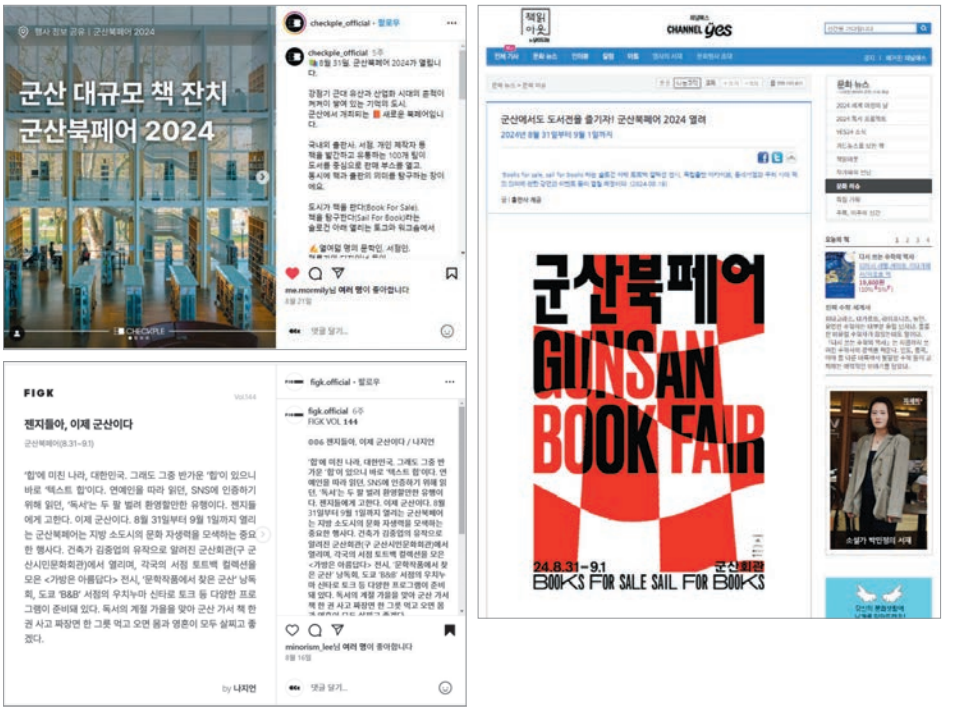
행사 정보 공유 | 군산북페어 2024

군산 대규모 책 잔치
군산북페어 2024

CHECKPLE

checkple_official · 팔로우

checkple_official 5주
8월 31일, 군산북페어 2024가 열립니다

강점기 근대 유산과 산업화 시대의 흔적이 켜켜이 쌓여 있는 기억의 도시, 군산에서 개최되는 새로운 북페어입니다.

국내외 출판사, 서점, 개인 제작자 등 책을 발간하고 유통하는 100개 팀이 도서를 중심으로 판매 부스를 열고 동시에 책과 출판의 의미를 탐구하는 장이 에요.

도서가 책을 판다(Book For Sale), 책을 탐구한다(Sail For Book)라는 슬로건 아래 열리는 토크와 워크숍에서

열여덟 명의 문학인, 서점인,

me.mormily님 여러 명이 좋아합니다
8월 21일

댓글 달기...

FIGK
VOL.144

젠지들아, 이제 군산이다

군산북페어(8.31~9.1)

'힙'에 미친 나라, 대한민국. 그래도 그중 반가운 '힙'이 있으니 바로 '텍스트 힙'이다. 연예인을 따라 읽던, SNS에 인증하기 위해 읽던, '독서'는 두 팔 벌려 환영할만한 유행이다. 젠지들에게 고한다. 이제 군산이다. 8월 31일부터 9월 1일까지 열리는 군산북페어는 지방 소도시의 문화 자생력을 모색하는 중요한 행사다. 건축가 김중업의 유작으로 알려진 군산회관(구 군산시민문화회관)에서 열리며, 각국의 서점 토트백 컬렉션을 모은 <가방은 아름답다> 전시, '문학작품에서 찾은 군산' 낭독회, 도쿄 'B&B' 서점의 우치누마 신타로 토크 등 다양한 프로그램이 준비돼 있다. 독서의 계절 가을을 맞아 군산 가서 책 한 권 사고 짜장면 한 그릇 먹고 오면 몸과 영혼이 모두 살찌고 좋겠다.

by 나지언

figk.official · 팔로우

figk.official 6주
FIGK VOL 144

006 젠지들아, 이제 군산이다 / 나지언

'힙'에 미친 나라, 대한민국. 그래도 그중 반가운 '힙'이 있으니 바로 '텍스트 힙'이다. 연예인을 따라 읽던, SNS에 인증하기 위해 읽던, '독서'는 두 팔 벌려 환영할만한 유행이다. 젠지들에게 고한다. 이제 군산이다. 8월 31일부터 9월 1일까지 열리는 군산북페어는 지방 소도시의 문화 자생력을 모색하는 중요한 행사다. 건축가 김중업의 유작으로 알려진 군산회관(구 군산시민문화회관)에서 열리며, 각국의 서점 토트백 컬렉션을 모은 <가방은 아름답다> 전시, '문학작품에서 찾은 군산' 낭독회, 도쿄 'B&B' 서점의 우치누마 신타로 토크 등 다양한 프로그램이 준비돼 있다. 독서의 계절 가을을 맞아 군산 가서 책 한 권 사고 짜장면 한 그릇 먹고 오면 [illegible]

minorism_lee님 여러 명이 좋아합니다
8월 16일

댓글 달기...

책읽아웃
CHANNEL yes

문화 뉴스

군산에서도 도서전을 즐기자! 군산북페어 2024 열려
2024년 8월 31일부터 9월 1일까지

'Books for sale, sail for books'라는 슬로건 아래 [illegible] (2024.08.16)

문화 뉴스
2024 제4회 어린이 날
2024 독서 프로젝트
YES24 소식
리드 & 스토어 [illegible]
책읽아웃
작가에게 인사
문화 이슈

오늘의 책

군산북페어
GUNSAN
BOOK FAIR
24.8.31-9.1
군산회관
BOOKS FOR SALE SAIL FOR BOOKS

소설가 박민영의 서재